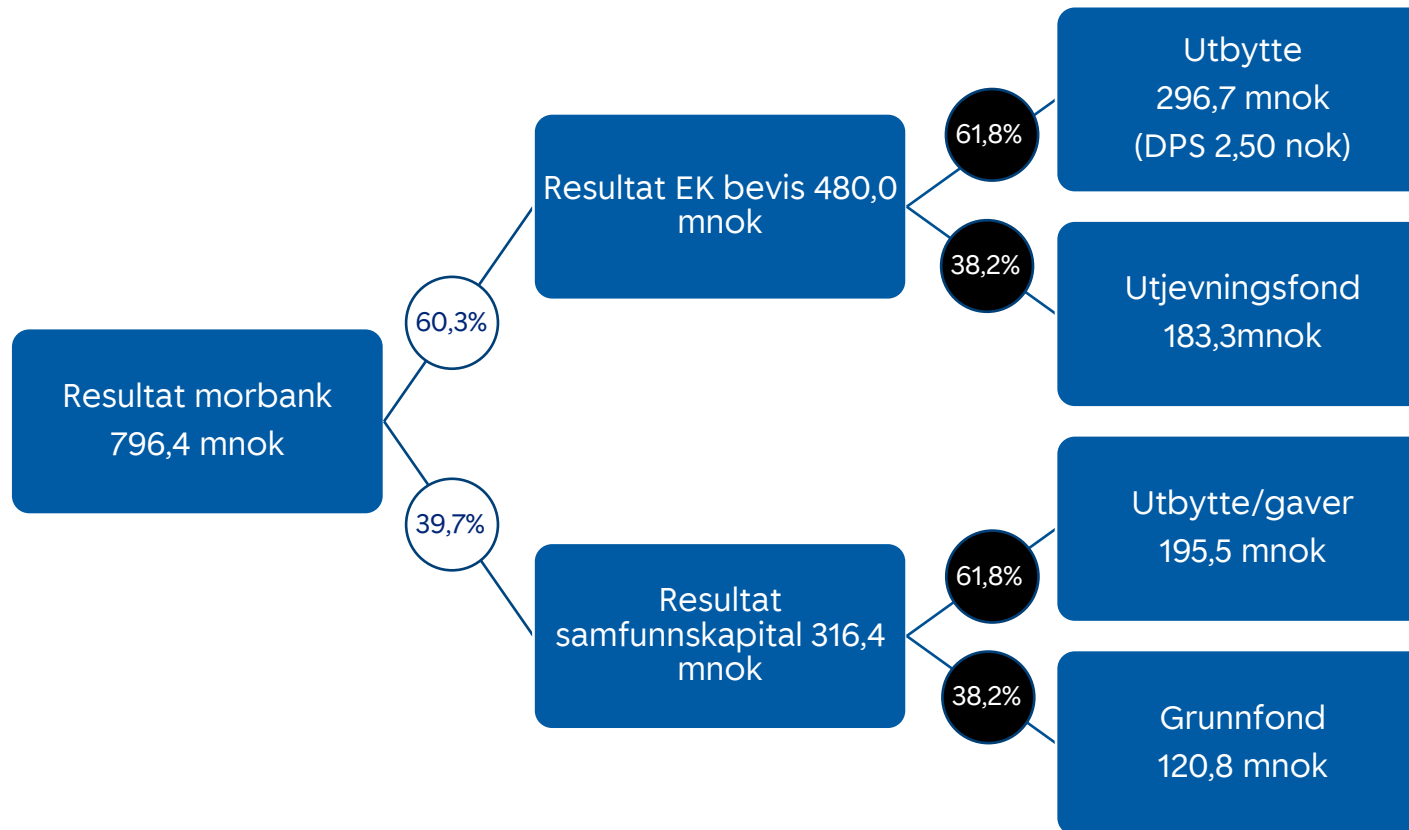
Resultat morbank
796,4 mnok

60,3%

Resultat EK bevis 480,0 mnok

61,8%

Utbytte
296,7 mnok
(DPS 2,50 nok)

38,2%

Utjevningsfond
183,3mnok

39,7%

Resultat samfunnskapital 316,4 mnok

61,8%

Utbytte/gaver
195,5 mnok

38,2%

Grunnfond
120,8 mnok